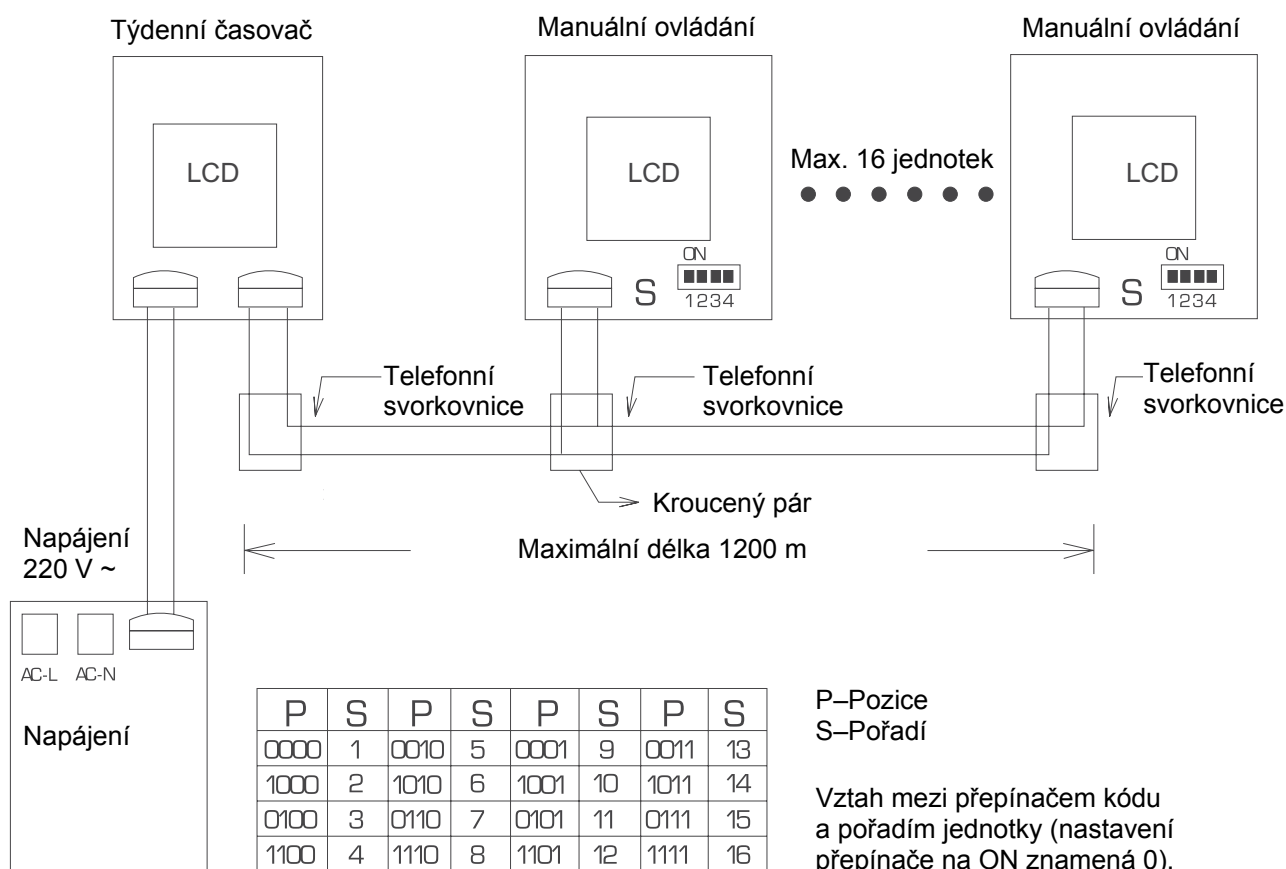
Týdenní časovač

LCD

Manuální ovládání

LCD

ON

S 1234

Max. 16 jednotek

Manuální ovládání

LCD

ON

S 1234

Telefonní svorkovnice

Telefonní svorkovnice

Telefonní svorkovnice

Kroucený pár

Napájení 220 V ~

Maximální délka 1200 m

AC-L AC-N

Napájení

| P | S | P | S | P | S | P | S |
|---|---|---|---|---|---|---|---|
| 0000 | 1 | 0010 | 5 | 0001 | 9 | 0011 | 13 |
| 1000 | 2 | 1010 | 6 | 1001 | 10 | 1011 | 14 |
| 0100 | 3 | 0110 | 7 | 0101 | 11 | 0111 | 15 |
| 1100 | 4 | 1110 | 8 | 1101 | 12 | 1111 | 16 |

P–Pozice
S–Pořadí

Vztah mezi přepínačem kódu a pořadím jednotky (nastavení přepínače na ON znamená 0).